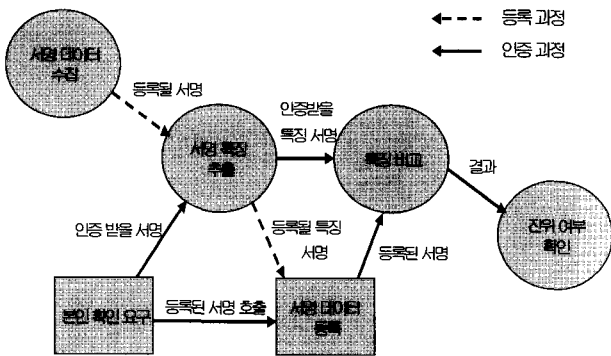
등록 과정

인증 과정

서명 데이터 수집

등록될 서명

인증받을 특징 서명

서명 특징 추출

특징 비교

결과

진위 여부 확인

인증 받을 서명

등록될 특징 서명

등록된 서명

본인 확인 요구

등록된 서명 호출

서명 데이터 등록